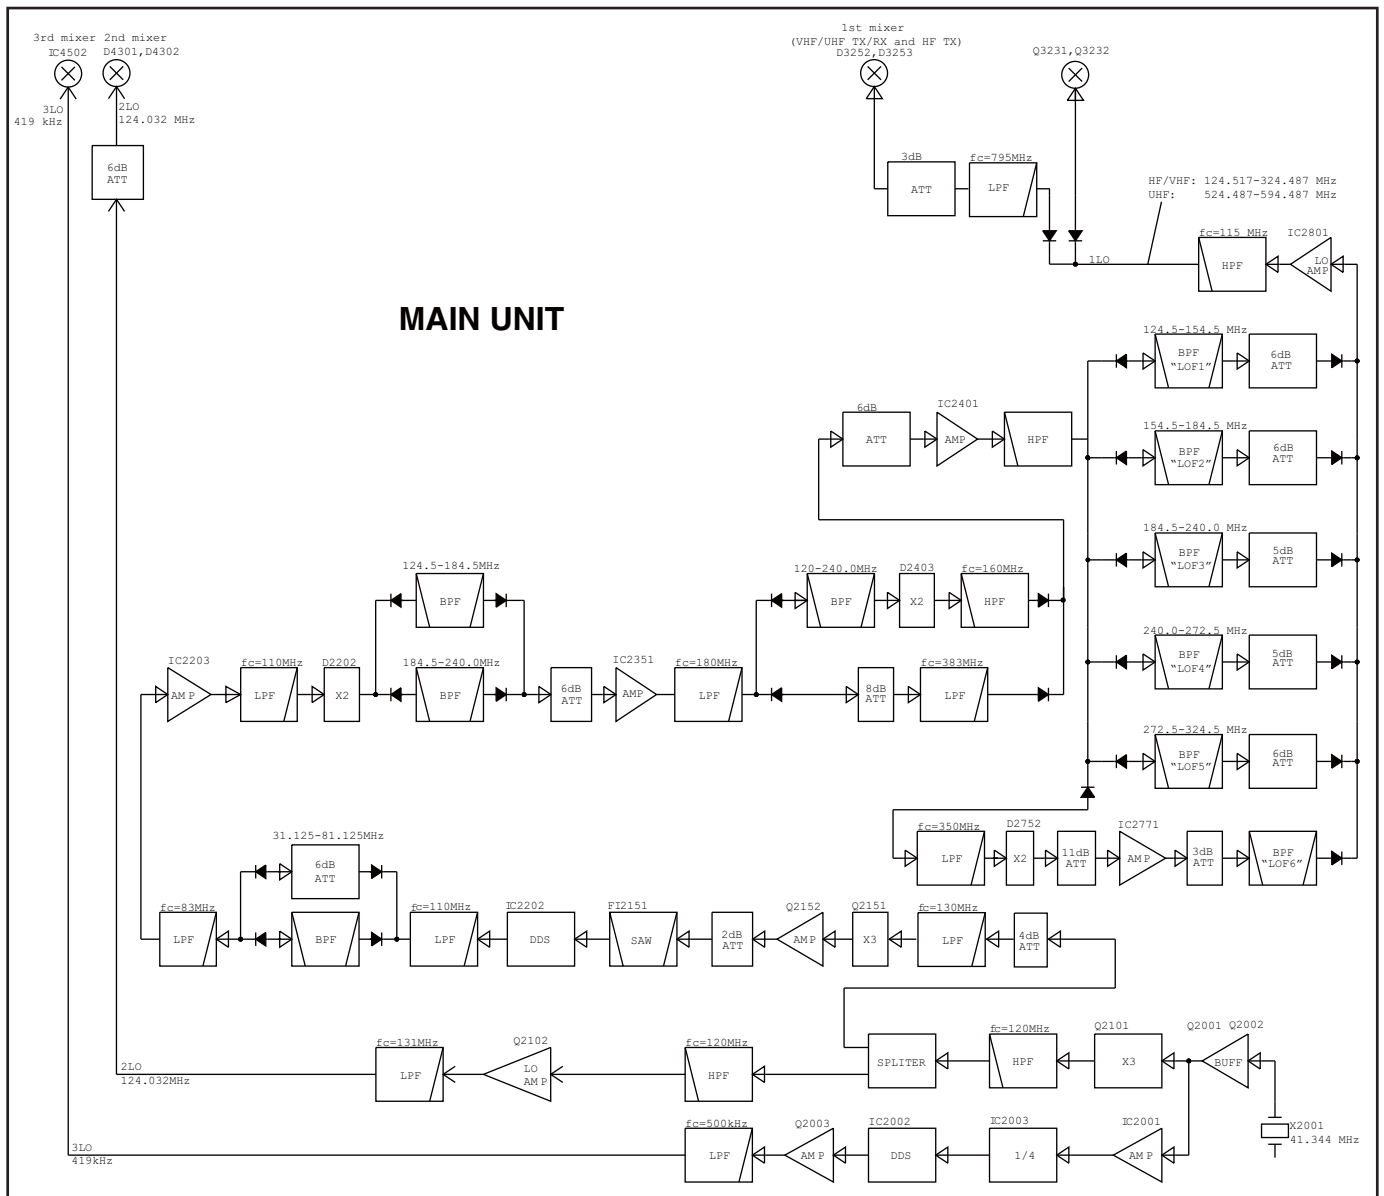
3rd mixer
IC4502

2nd mixer
D4301,D4302

3LO
419 kHz

2LO
124.032 MHz

6dB
ATT

1st mixer
(VHF/UHF TX/RX and HF TX)
D3252,D3253

Q3231,Q3232

3dB
ATT

fc=795MHz
LPF

HF/VHF: 124.517-324.487 MHz
UHF: 524.487-594.487 MHz

1LO

fc=115 MHz
HPF

IC2801
LO
AMP

MAIN UNIT

124.5-154.5 MHz
BPF
"LOF1"
6dB
ATT

6dB
ATT

IC2401
AMP

HPF

154.5-184.5 MHz
BPF
"LOF2"
6dB
ATT

184.5-240.0 MHz
BPF
"LOF3"
5dB
ATT

124.5-184.5MHz
BPF

120-240.0MHz
BPF

D2403
X2

fc=160MHz
HPF

IC2203
AMP

fc=110MHz
LPF

D2202
X2

184.5-240.0MHz
BPF

6dB
ATT

IC2351
AMP

fc=180MHz
LPF

8dB
ATT

fc=383MHz
LPF

240.0-272.5 MHz
BPF
"LOF4"
5dB
ATT

272.5-324.5 MHz
BPF
"LOF5"
6dB
ATT

fc=350MHz
LPF

D2752
X2

11dB
ATT

IC2771
AMP

3dB
ATT

BPF
"LOF6"

31.125-81.125MHz
6dB
ATT

fc=83MHz
LPF

BPF

fc=110MHz
LPF

IC2202
DDS

FI2151
SAW

2dB
ATT

Q2152
AMP

Q2151
X3

fc=130MHz
LPF

4dB
ATT

2LO
124.032MHz

fc=131MHz
LPF

Q2102
LO
AMP

fc=120MHz
HPF

SPLITER

fc=120MHz
HPF

Q2101
X3

Q2001 Q2002
BUFF

X2001
41.344 MHz

3LO
419kHz

fc=500kHz
LPF

Q2003
AMP

IC2002
DDS

IC2003
1/4

IC2001
AMP